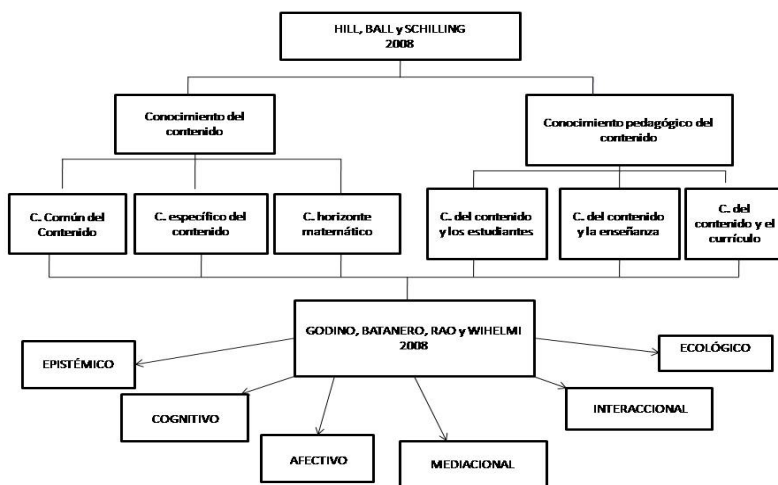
HILL, BALL y SCHILLING
2008

Conocimiento del contenido

Conocimiento pedagógico del contenido

C. Común del Contenido

C. específico del contenido

C. horizonte matemático

C. del contenido y los estudiantes

C. del contenido y la enseñanza

C. del contenido y el currículo

GODINO, BATANERO, RAO y WIHELMI
2008

EPISTÉMICO

ECOLÓGICO

COGNITIVO

INTERACCIONAL

AFECTIVO

MEDIACIONAL